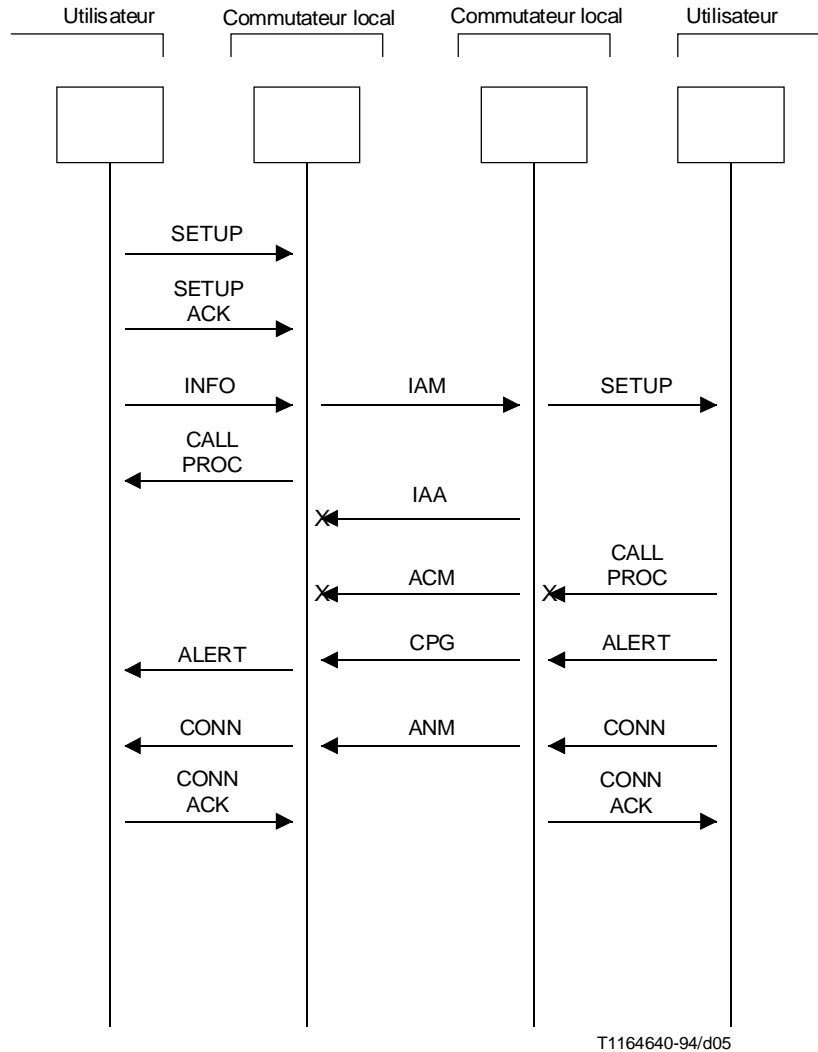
Utilisateur

Commutateur local

Commutateur local

Utilisateur

SETUP

SETUP ACK

INFO

IAM

SETUP

CALL PROC

IAA

X

CALL PROC

ACM

X

X

CPG

ALERT

ALERT

CONN

ANM

CONN

CONN ACK

CONN ACK

T1164640-94/d05